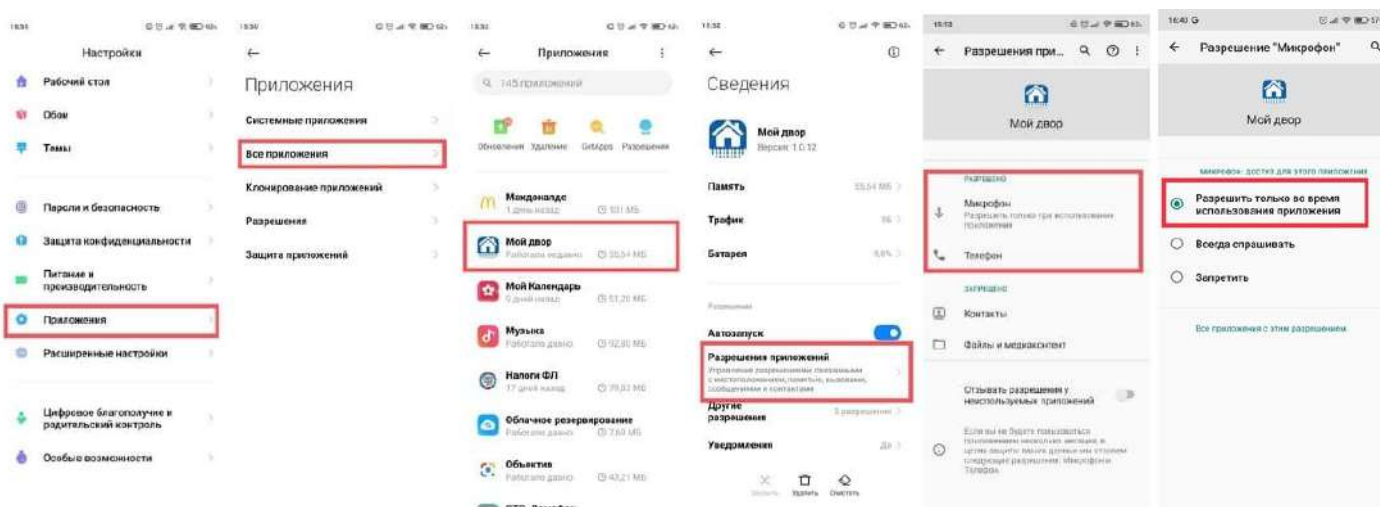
Настройки

Рабочий стол

Обои

Темы

Пароли и безопасность

Защита конфиденциальности

Питание и производительность

Приложения

Расширенные настройки

Цифровое благополучие и родительский контроль

Особые возможности

←

Приложения

Системные приложения

Все приложения

Клонирование приложений

Разрешения

Защита приложений

←

Приложения

145 приложений

Обновления Удаление Фильтры Разрешения

Макдоналдс
1 день назад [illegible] МБ

Мой двор
Работало недавно 30,54 МБ

Мой Календарь
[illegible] 51,20 МБ

Музыка
Работало давно 92,80 МБ

Налоги ФЛ
17 дней назад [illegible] МБ

Облачное резервирование
Работало давно 7,60 МБ

Объектив
Работало давно 43,21 МБ

←

Сведения

Мой двор
Версия: 1.0.12

Память 55,54 МБ

Трафик

Батарея

Разрешения

Автозапуск

Разрешения приложений
Управление разрешениями, связанными с местоположением, памятью, вызовами, сообщениями и контактами

Другие разрешения

Уведомления

Закрыть Удалить Очистить

←
Разрешения при...

Мой двор

РАЗРЕШЕНО

Микрофон
Разрешить только при использовании приложения

Телефон

ЗАПРЕЩЕНО

Контакты

Файлы и медиаконтент

Отзывать разрешения у неиспользуемых приложений

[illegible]

←
Разрешение "Микрофон"

Мой двор

МИКРОФОН: ДОСТУП ДЛЯ ЭТОГО ПРИЛОЖЕНИЯ

Разрешить только во время использования приложения

Всегда спрашивать

Запретить

Все приложения с этим разрешением